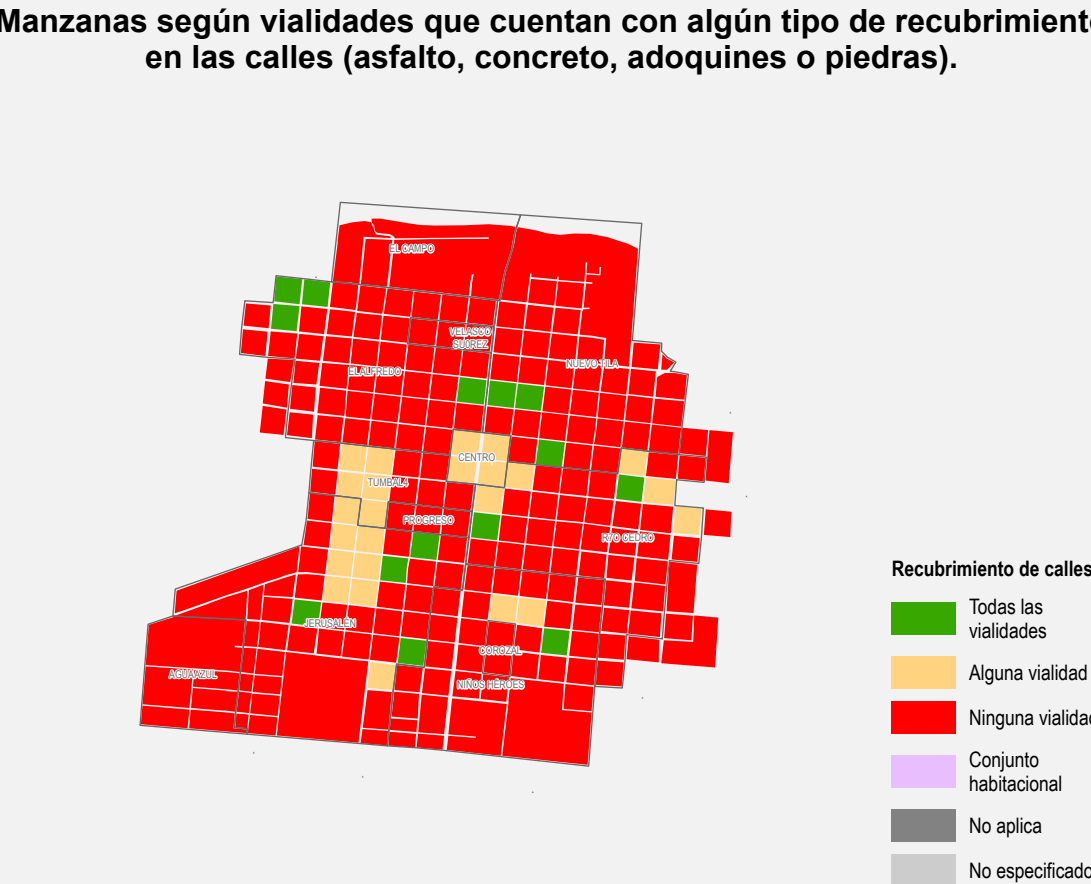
Manzanas según vialidades que cuentan con algún tipo de recubrimiento en las calles (asfalto, concreto, adoquines o piedras).

EL CAMPO
VELASCO SUÁREZ
NUEVO VILA
EL ALFREDO
CENTRO
TUMBALÁ
PROGRESO
RÍO CEDRO
JERUSALÉN
COROZAL
AGUAAZUL
NIÑOS HÉROES

Recubrimiento de calles
Todas las vialidades
Alguna vialidad
Ninguna vialidad
Conjunto habitacional
No aplica
No especificado